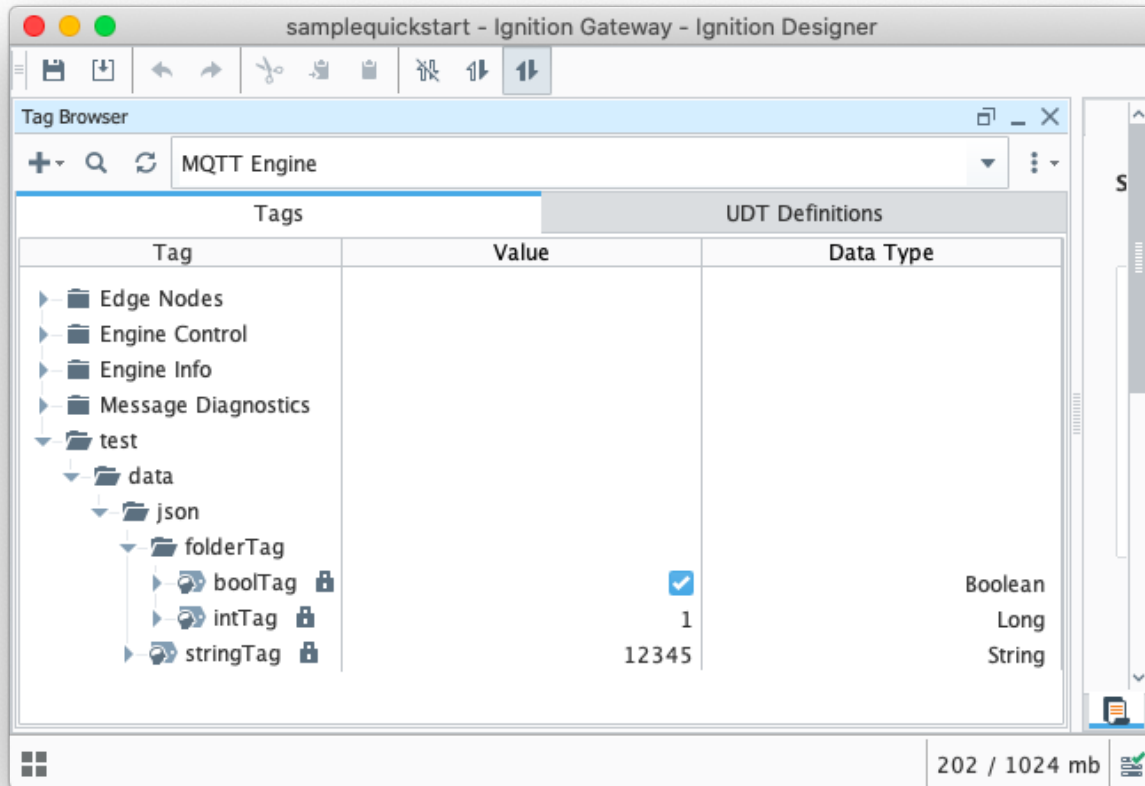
samplequickstart - Ignition Gateway - Ignition Designer

Tag Browser

MQTT Engine

Tags | UDT Definitions

| Tag | Value | Data Type |
|---|---|---|
| Edge Nodes | | |
| Engine Control | | |
| Engine Info | | |
| Message Diagnostics | | |
| test | | |
| data | | |
| json | | |
| folderTag | | |
| boolTag | | Boolean |
| intTag | 1 | Long |
| stringTag | 12345 | String |

202 / 1024 mb